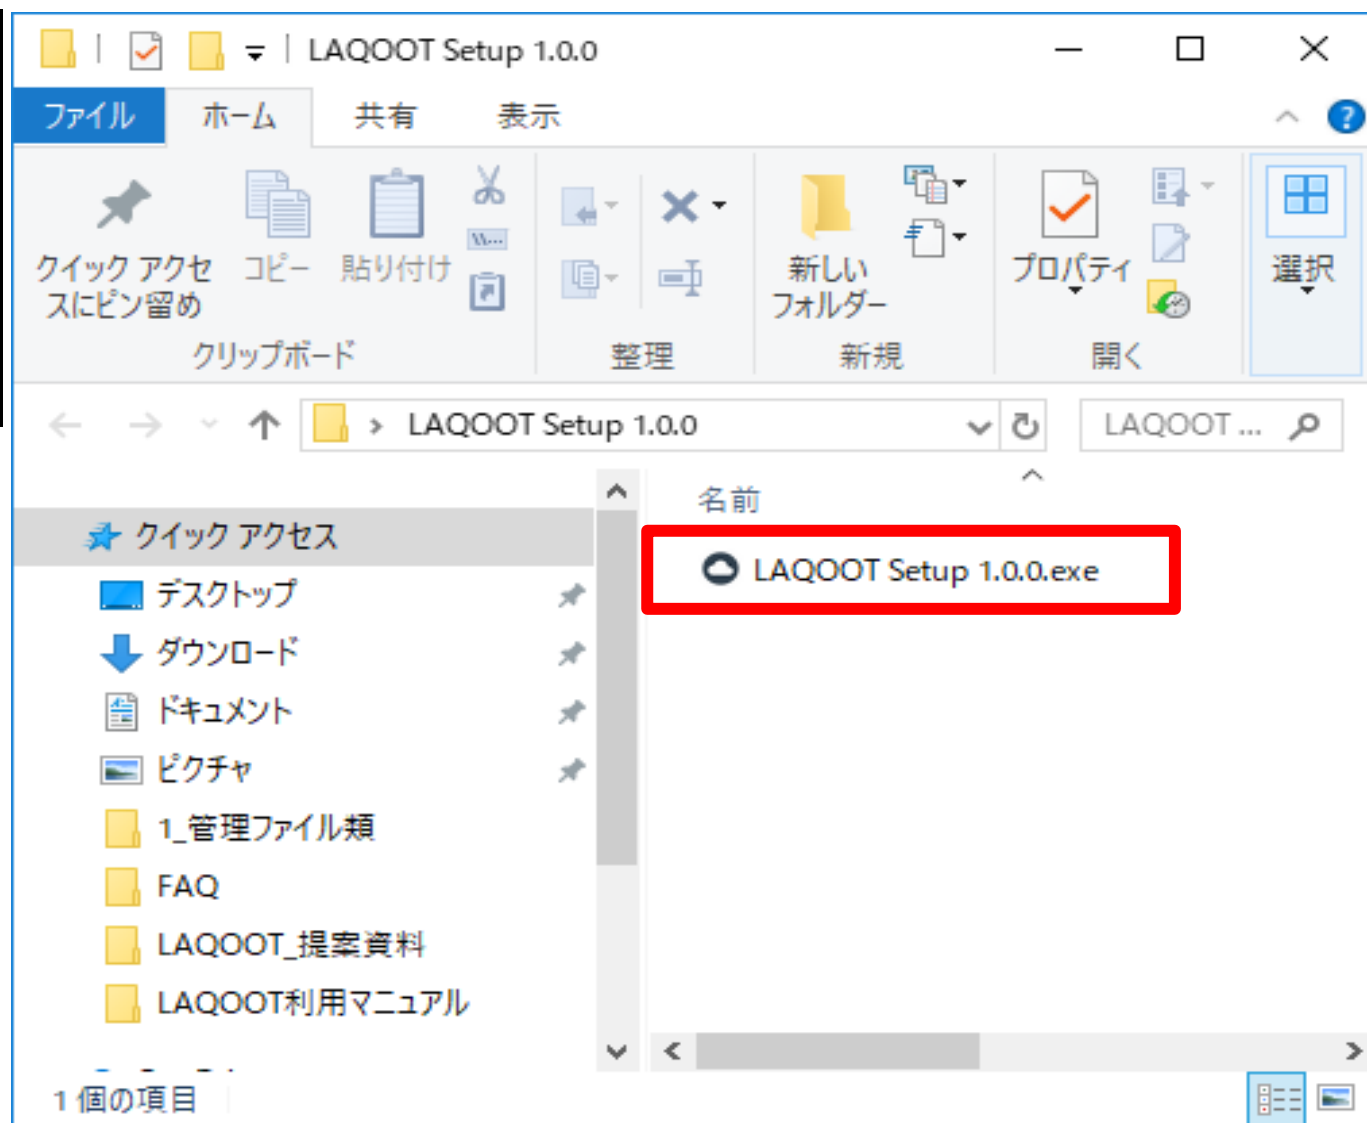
LAQOOT Setup 1.0.0

ファイル ホーム 共有 表示

クイック アクセスにピン留め コピー 貼り付け
クリップボード

整理

新しいフォルダー
新規

プロパティ
開く

選択

LAQOOT Setup 1.0.0

LAQOOT ...

クイック アクセス
デスクトップ
ダウンロード
ドキュメント
ピクチャ
1_管理ファイル類
FAQ
LAQOOT_提案資料
LAQOOT利用マニュアル

名前
LAQOOT Setup 1.0.0.exe

1 個の項目